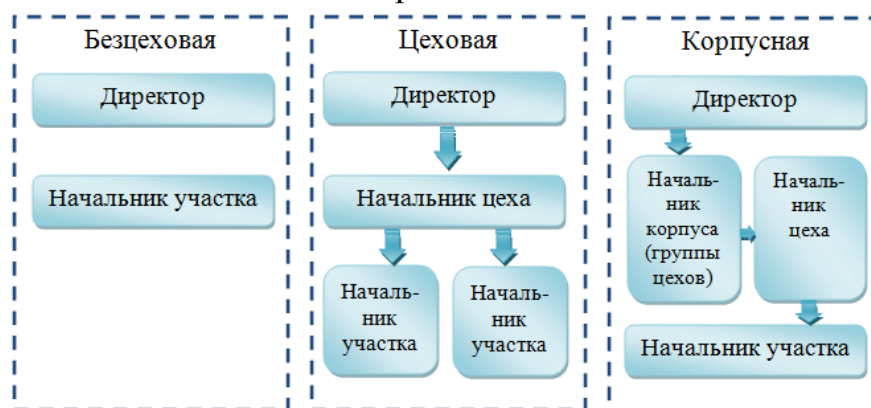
Безцеховая

Директор

Начальник участка

Цеховая

Директор

Начальник цеха

Начальник участка

Начальник участка

Корпусная

Директор

Начальник корпуса (группы цехов)

Начальник цеха

Начальник участка